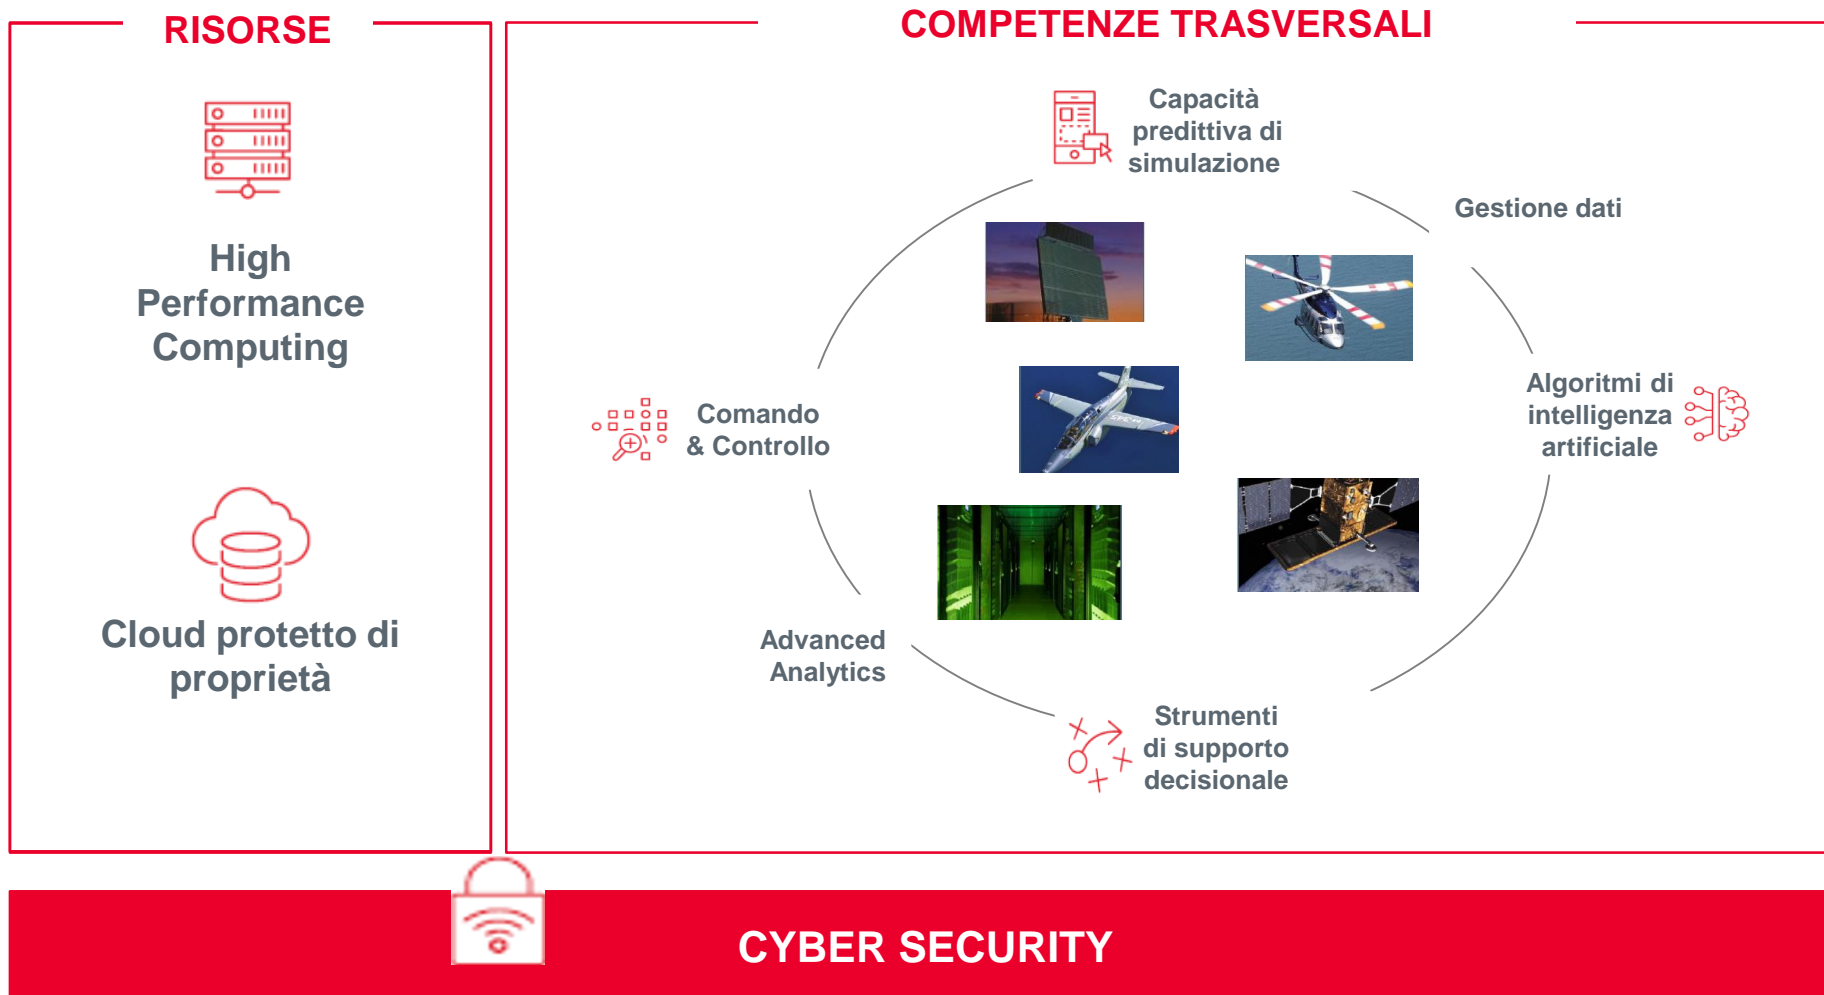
RISORSE

High Performance Computing

Cloud protetto di proprietà

COMPETENZE TRASVERSALI

Capacità predittiva di simulazione

Gestione dati

Algoritmi di intelligenza artificiale

Comando & Controllo

Advanced Analytics

Strumenti di supporto decisionale

CYBER SECURITY